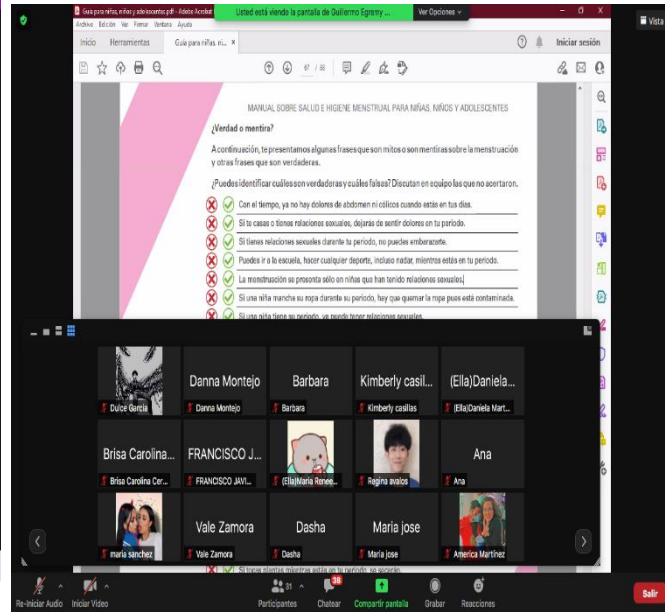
Guía para niñas, niños y adolescentes.pdf - Adobe Acrobat
Usted está viendo la pantalla de Guillermo Egremy
Ver Opciones
Vista
Archivo Edición Ver Firmar Ventana Ayuda
Inicio Herramientas Guía para niñas, ni... ×
Iniciar sesión
67 / 88

MANUAL SOBRE SALUD E HIGIENE MENSTRUAL PARA NIÑAS, NIÑOS Y ADOLESCENTES

¿Verdad o mentira?

A continuación, te presentamos algunas frases que son mitos o son mentiras sobre la menstruación y otras frases que son verdaderas.

¿Puedes identificar cuáles son verdaderas y cuáles falsas? Discutan en equipo las que no acertaron.

Con el tiempo, ya no hay dolores de abdomen ni cólicos cuando estás en tus días.
Si te casas o tienes relaciones sexuales, dejarás de sentir dolores en tu periodo.
Si tienes relaciones sexuales durante tu periodo, no puedes embarazarte.
Puedes ir a la escuela, hacer cualquier deporte, incluso nadar, mientras estás en tu periodo.
La menstruación se presenta sólo en niñas que han tenido relaciones sexuales.
Si una niña mancha su ropa durante su periodo, hay que quemar la ropa pues está contaminada.
Si una niña tiene su periodo, ya puede tener relaciones sexuales.
Si tocas plantas mientras estás en tu periodo, se secarán.

Dulce García
Danna Montejo
Danna Montejo
Barbara
Barbara
Kimberly casil...
Kimberly casillas
(Ella)Daniela...
(Ella)Daniela Mart...
Brisa Carolina...
Brisa Carolina Cer...
FRANCISCO J...
FRANCISCO JAVI...
(Ella)Maria Renee...
Regina avalos
Ana
Ana
maria sanchez
Vale Zamora
Vale Zamora
Dasha
Dasha
Maria jose
Maria jose
America Martínez

Re-iniciar Audio
Iniciar Video
31
Participantes
38
Chatear
Compartir pantalla
Grabar
Reacciones
Salir